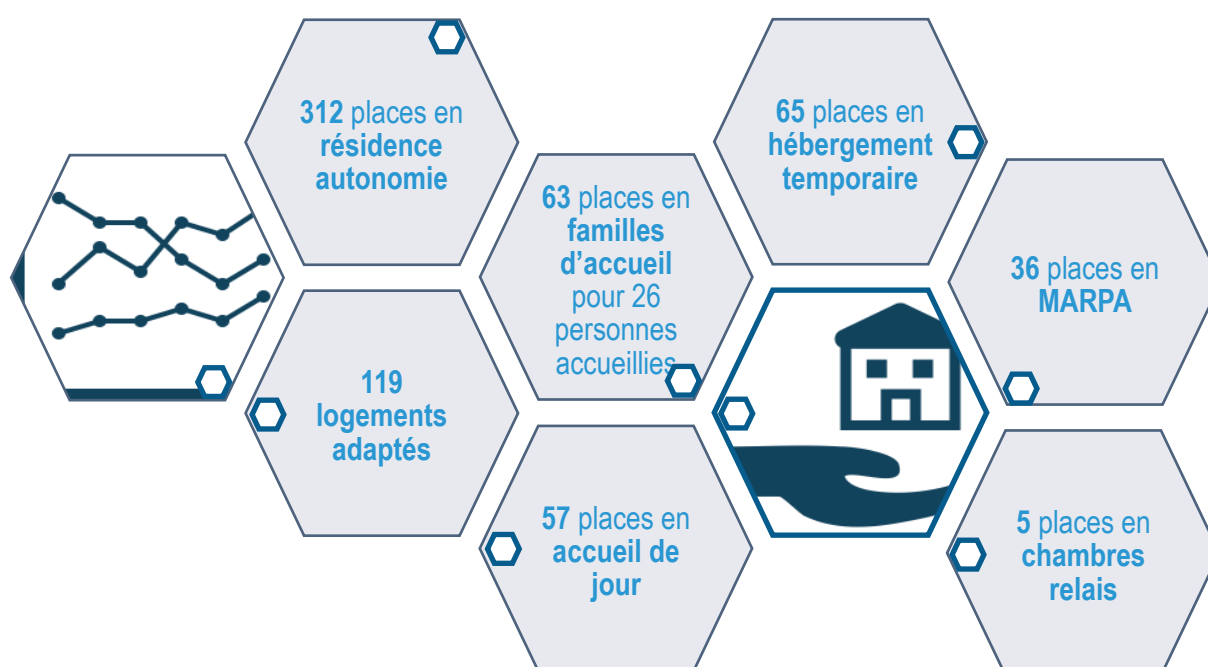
**312** places en **résidence autonomie**

**119 logements adaptés**

**63** places en **familles d'accueil** pour 26 personnes accueillies

**57** places en **accueil de jour**

**65** places en **hébergement temporaire**

**36** places en **MARPA**

**5** places en **chambres relais**